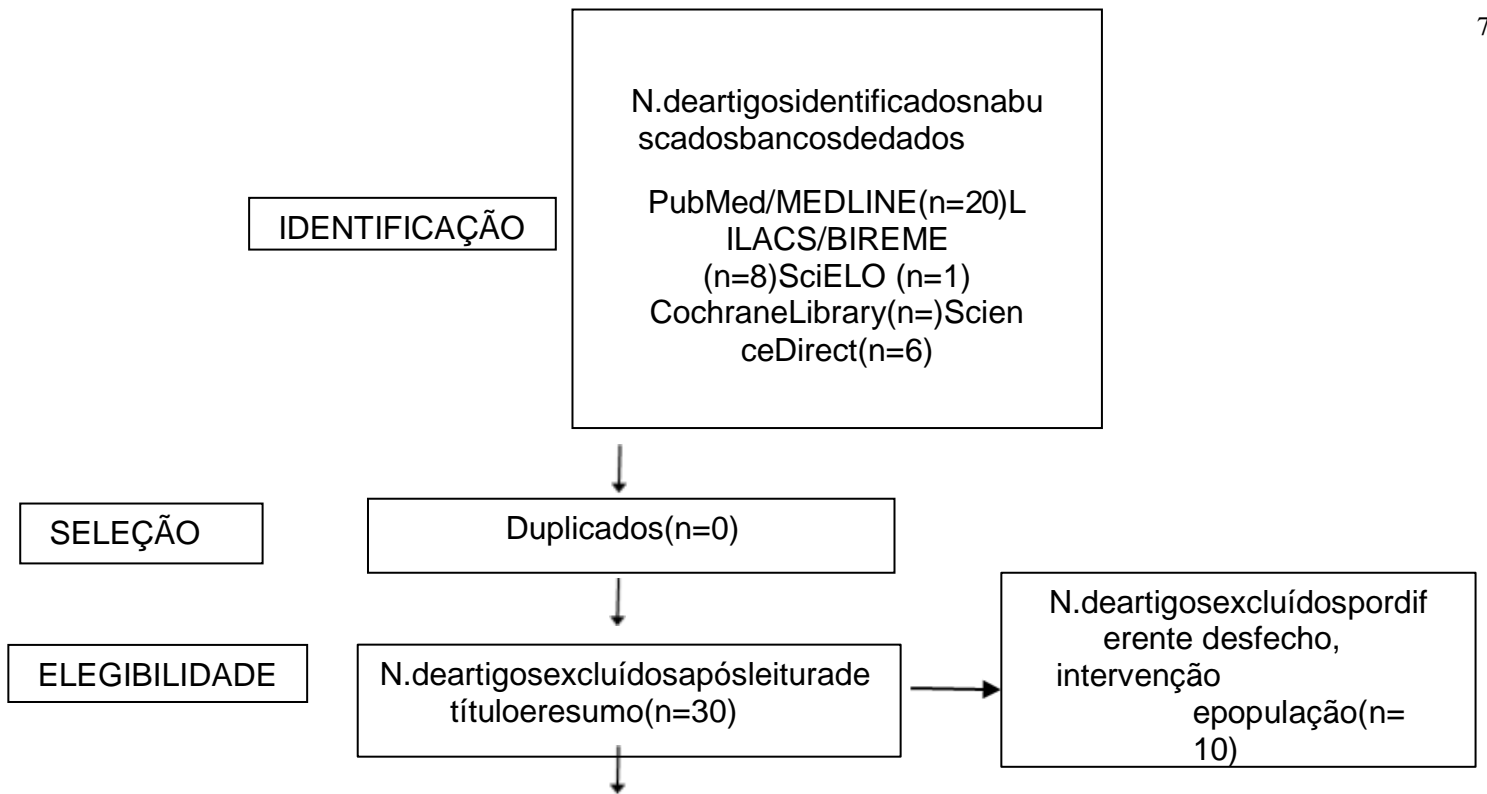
7

N.deartigosidentificadosnabuscadosbancosdedados

PubMed/MEDLINE(n=20)LILACS/BIREME (n=8)SciELO (n=1) CochraneLibrary(n=)ScienceDirect(n=6)

IDENTIFICAÇÃO

SELEÇÃO

Duplicados(n=0)

N.deartigosexcluídospordiferente desfecho, intervenção epopulação(n= 10)

ELEGIBILIDADE

N.deartigosexcluídosapósleiturade títuloeresumo(n=30)